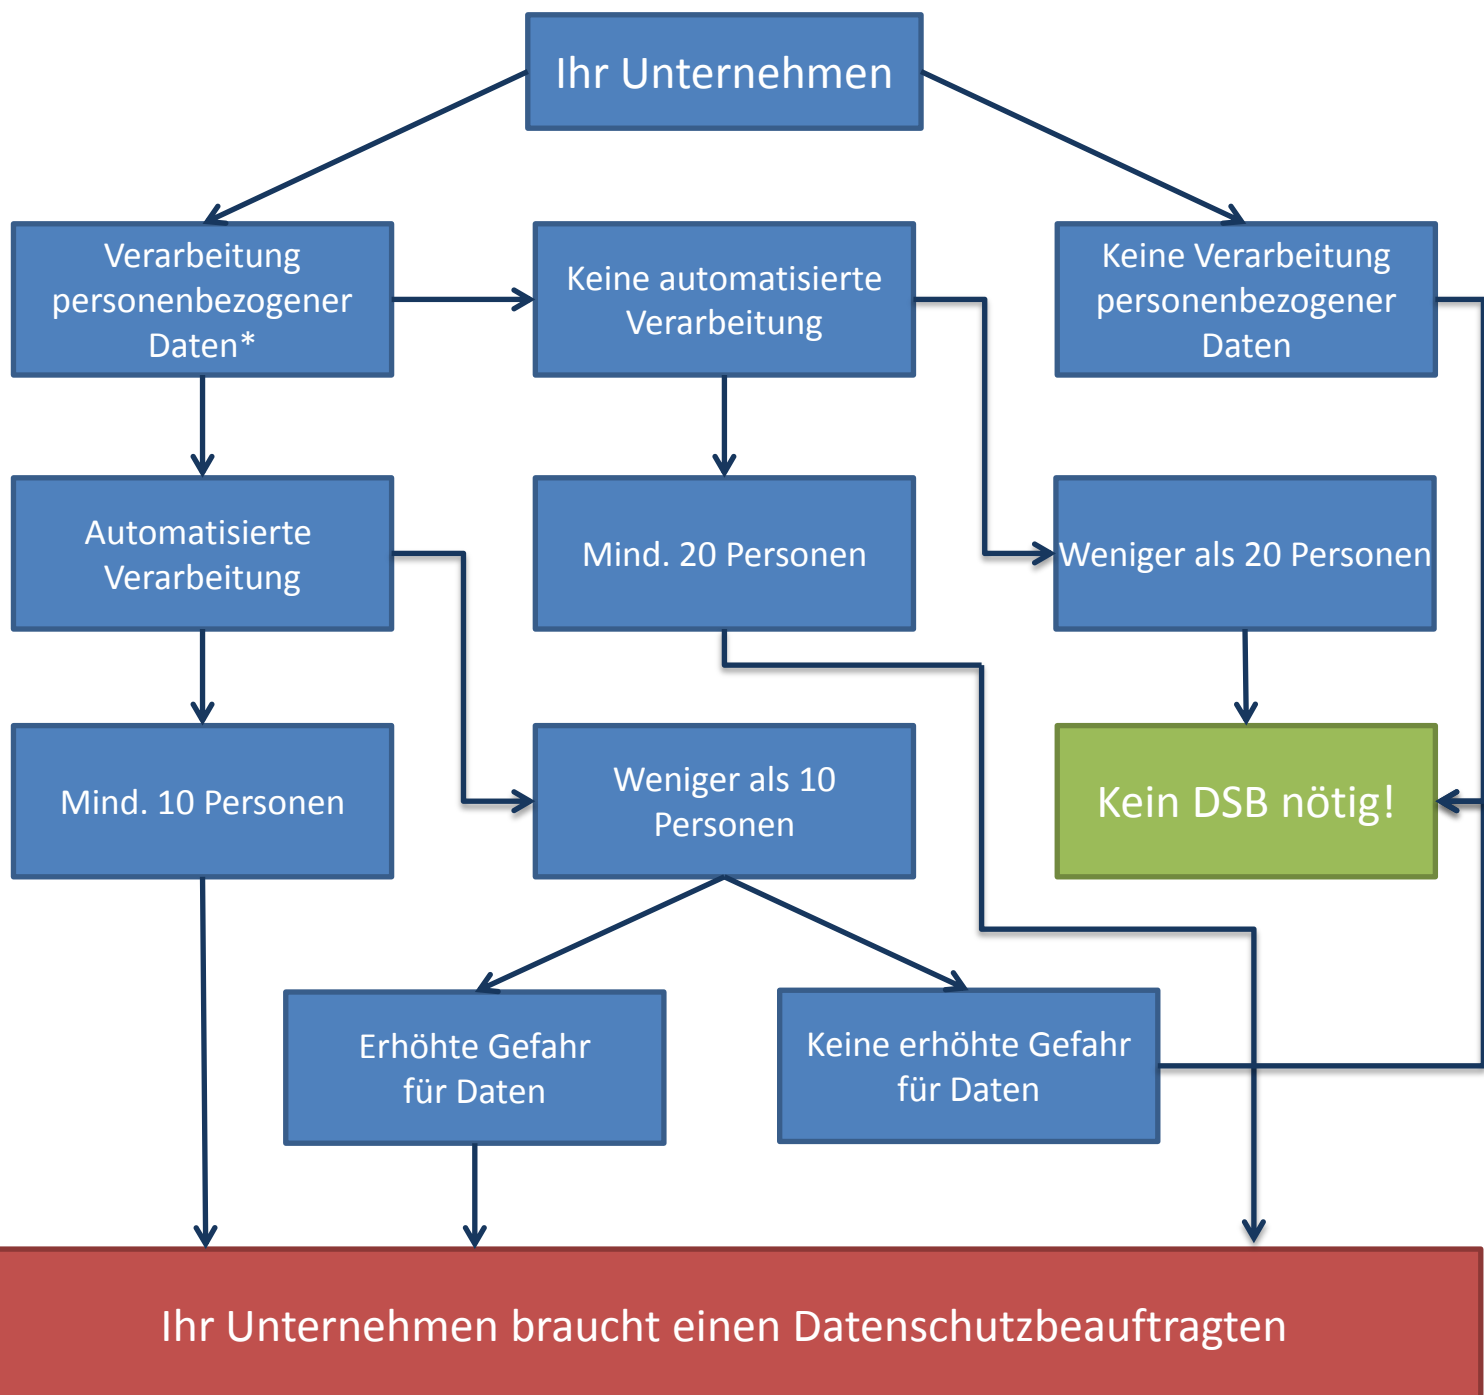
Ihr Unternehmen

Verarbeitung personenbezogener Daten*

Keine automatisierte Verarbeitung

Keine Verarbeitung personenbezogener Daten

Automatisierte Verarbeitung

Mind. 20 Personen

Weniger als 20 Personen

Mind. 10 Personen

Weniger als 10 Personen

Kein DSB nötig!

Erhöhte Gefahr für Daten

Keine erhöhte Gefahr für Daten

Ihr Unternehmen braucht einen Datenschutzbeauftragten